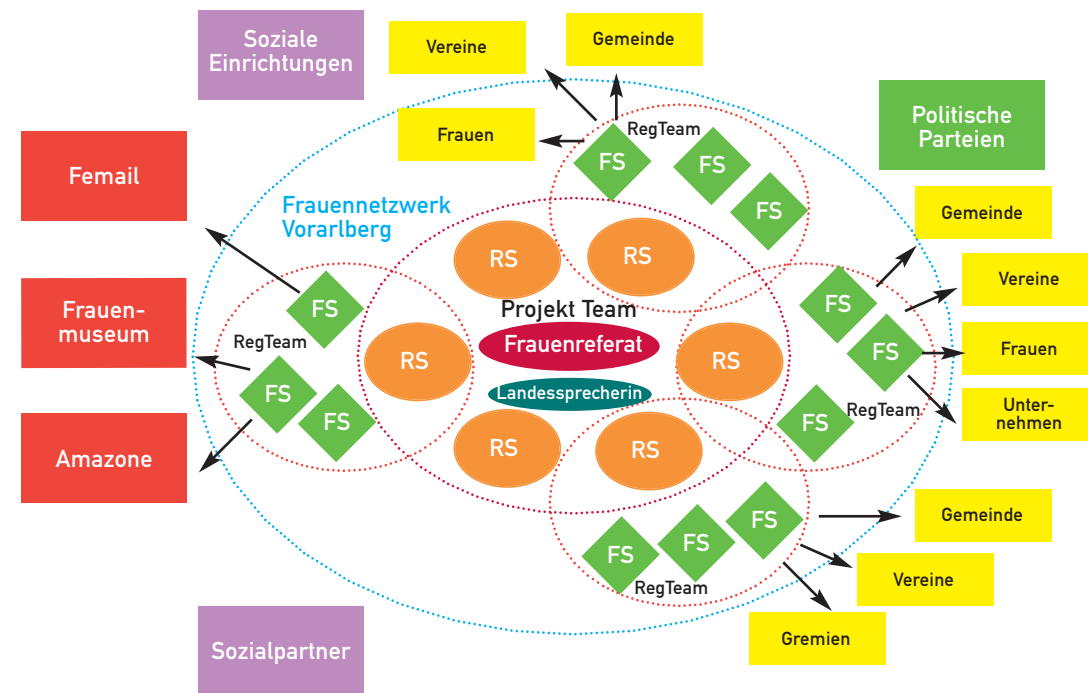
Soziale Einrichtungen

Vereine

Gemeinde

Politische Parteien

Frauen

RegTeam

FS

FS

FS

Femail

Frauennetzwerk Vorarlberg

Gemeinde

RS

RS

Vereine

FS

FS

Frauenmuseum

RegTeam

RS

Projekt Team

Frauenreferat

RS

FS

Frauen

FS

Landessprecherin

FS

RegTeam

Unternehmen

FS

Amazone

RS

RS

FS

Gemeinde

FS

FS

RegTeam

Vereine

Gremien

Sozialpartner